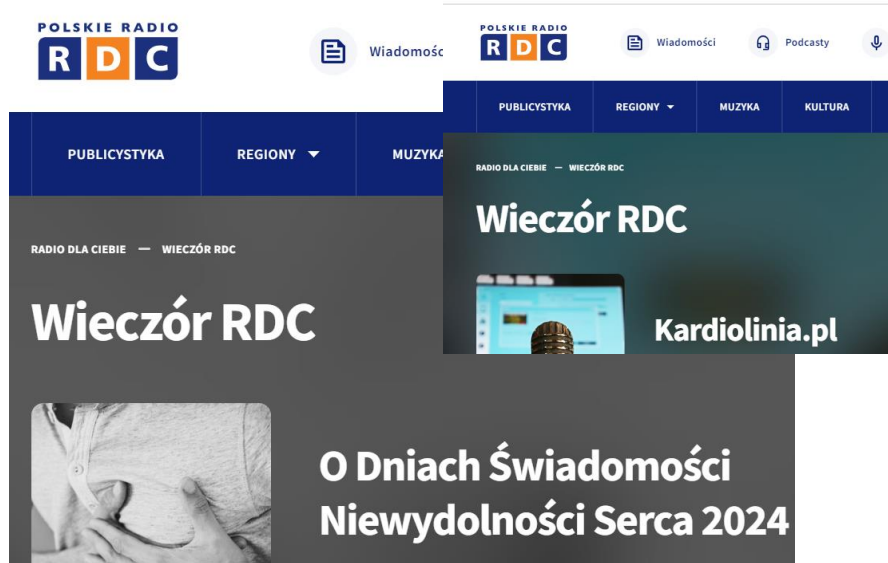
POLSKIE RADIO
RDC

Wiadomośc

PUBLICYSTYKA
REGIONY
MUZYKA

RADIO DLA CIEBIE — WIECZÓR RDC

Wieczór RDC

O Dniach Świadomości Niewydolności Serca 2024

POLSKIE RADIO
RDC

Wiadomości
Podcasty

PUBLICYSTYKA
REGIONY
MUZYKA
KULTURA

RADIO DLA CIEBIE — WIECZÓR RDC

Wieczór RDC

Kardiolinia.pl